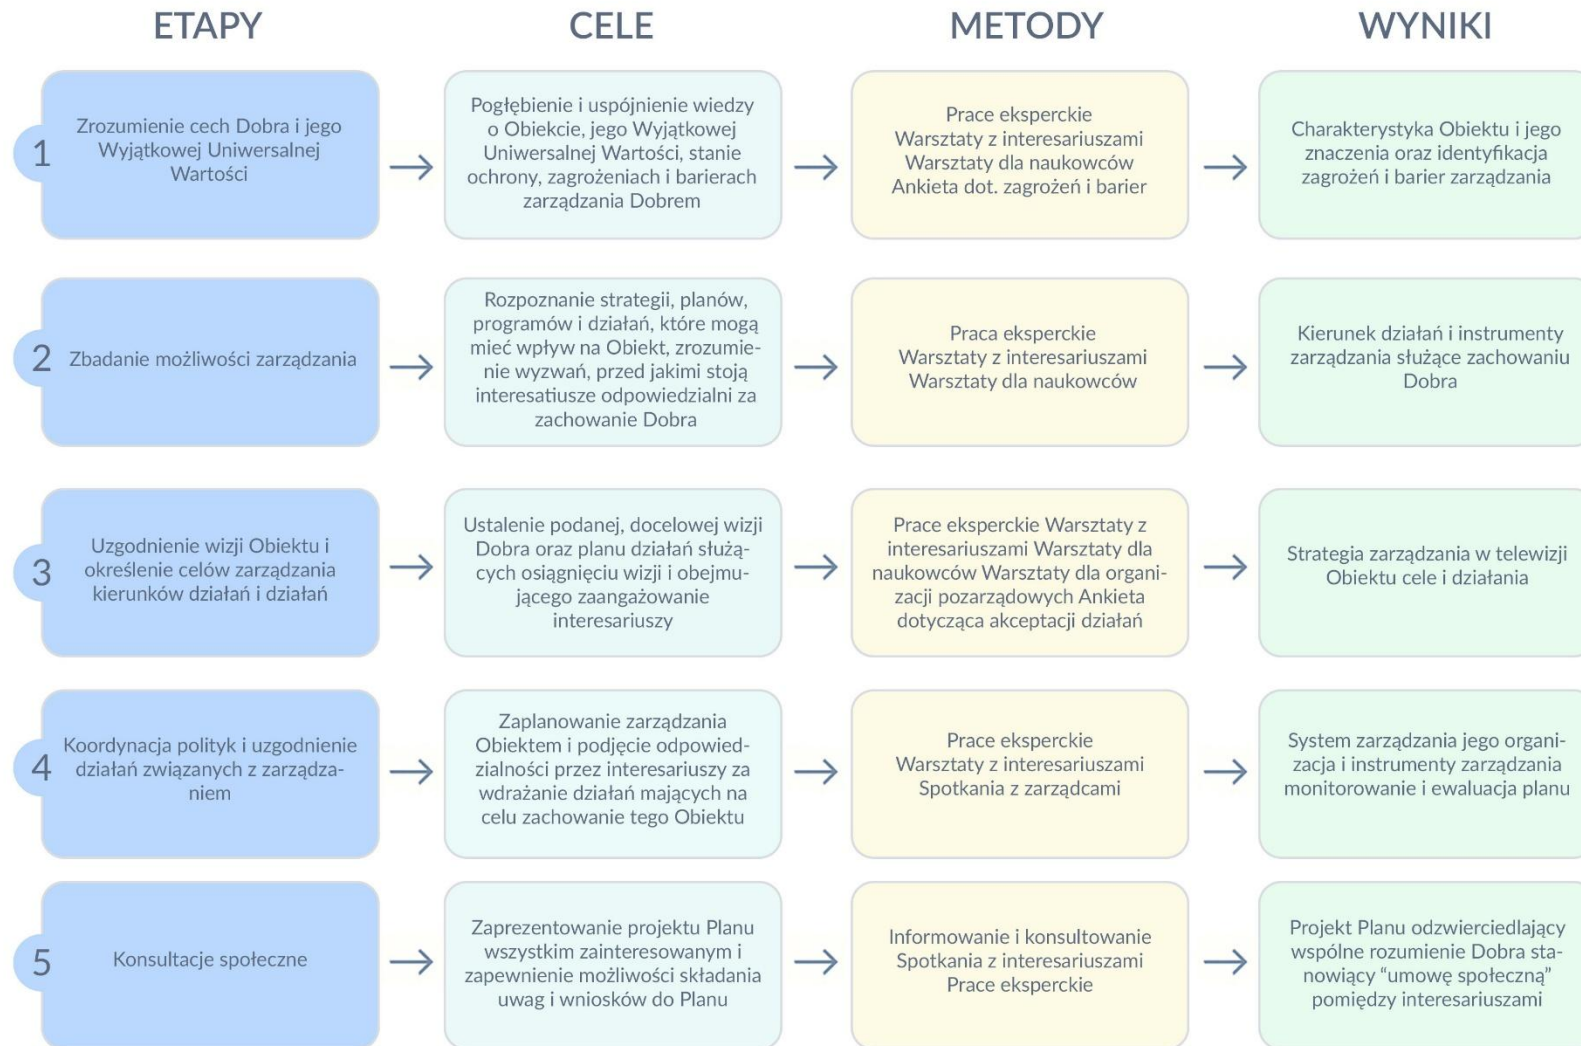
| ETAPY | CELE | METODY | WYNIKI |
|---|---|---|---|
| 1 Zrozumienie cech Dobra i jego Wyjątkowej Uniwersalnej Wartości | Pogłębienie i uspójnienie wiedzy o Obiekcie, jego Wyjątkowej Uniwersalnej Wartości, stanie ochrony, zagrożeniach i barierach zarządzania Dobrem | Prace eksperckie Warsztaty z interesariuszami Warsztaty dla naukowców Ankieta dot. zagrożeń i barier | Charakterystyka Obiektu i jego znaczenia oraz identyfikacja zagrożeń i barier zarządzania |
| 2 Zbadanie możliwości zarządzania | Rozpoznanie strategii, planów, programów i działań, które mogą mieć wpływ na Obiekt, zrozumienie wyzwań, przed jakimi stoją interesatiusze odpowiedzialni za zachowanie Dobra | Praca eksperckie Warsztaty z interesariuszami Warsztaty dla naukowców | Kierunek działań i instrumenty zarządzania służące zachowaniu Dobra |
| 3 Uzgodnienie wizji Obiektu i określenie celów zarządzania kierunków działań i działań | Ustalenie podanej, docelowej wizji Dobra oraz planu działań służących osiągnięciu wizji i obejmującego zaangażowanie interesariuszy | Prace eksperckie Warsztaty z interesariuszami Warsztaty dla naukowców Warsztaty dla organizacji pozarządowych Ankieta dotycząca akceptacji działań | Strategia zarządzania w telewizji Obiektu cele i działania |
| 4 Koordynacja polityk i uzgodnienie działań związanych z zarządzaniem | Zaplanowanie zarządzania Obiektem i podjęcie odpowiedzialności przez interesariuszy za wdrażanie działań mających na celu zachowanie tego Obiektu | Prace eksperckie Warsztaty z interesariuszami Spotkania z zarządcami | System zarządzania jego organizacja i instrumenty zarządzania monitorowanie i ewaluacja planu |
| 5 Konsultacje społeczne | Zaprezentowanie projektu Planu wszystkim zainteresowanym i zapewnienie możliwości składania uwag i wniosków do Planu | Informowanie i konsultowanie Spotkania z interesariuszami Prace eksperckie | Projekt Planu odzwierciedlający wspólne rozumienie Dobra stanowiący "umowę społeczną" pomiędzy interesariuszami |